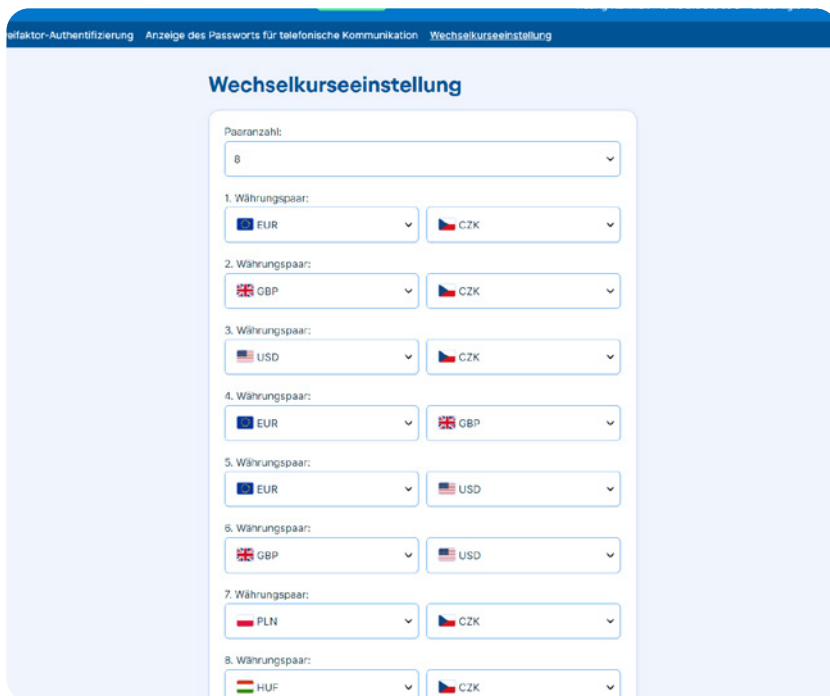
eifaktor-Authentifizierung Anzeige des Passworts für telefonische Kommunikation Wechselkurseeinstellung

Wechselkurseeinstellung

Paaranzahl:
8

1. Währungspaar:
EUR
CZK

2. Währungspaar:
GBP
CZK

3. Währungspaar:
USD
CZK

4. Währungspaar:
EUR
GBP

5. Währungspaar:
EUR
USD

6. Währungspaar:
GBP
USD

7. Währungspaar:
PLN
CZK

8. Währungspaar:
HUF
CZK